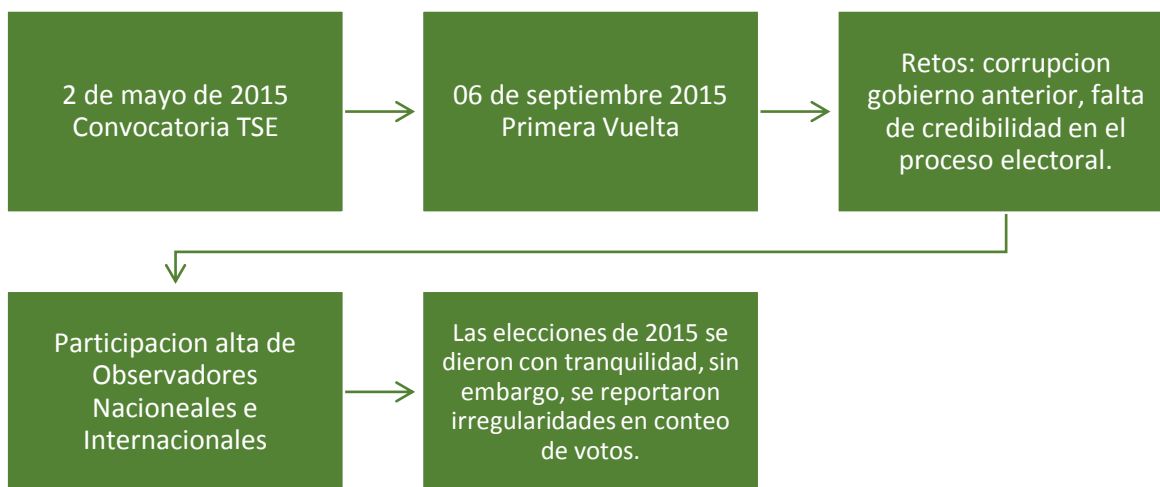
2 de mayo de 2015
Convocatoria TSE

06 de septiembre 2015
Primera Vuelta

Retos: corrupcion gobierno anterior, falta de credibilidad en el proceso electoral.

Participacion alta de Observadores Nacioneales e Internacionales

Las elecciones de 2015 se dieron con tranquilidad, sin embargo, se reportaron irregularidades en conteo de votos.